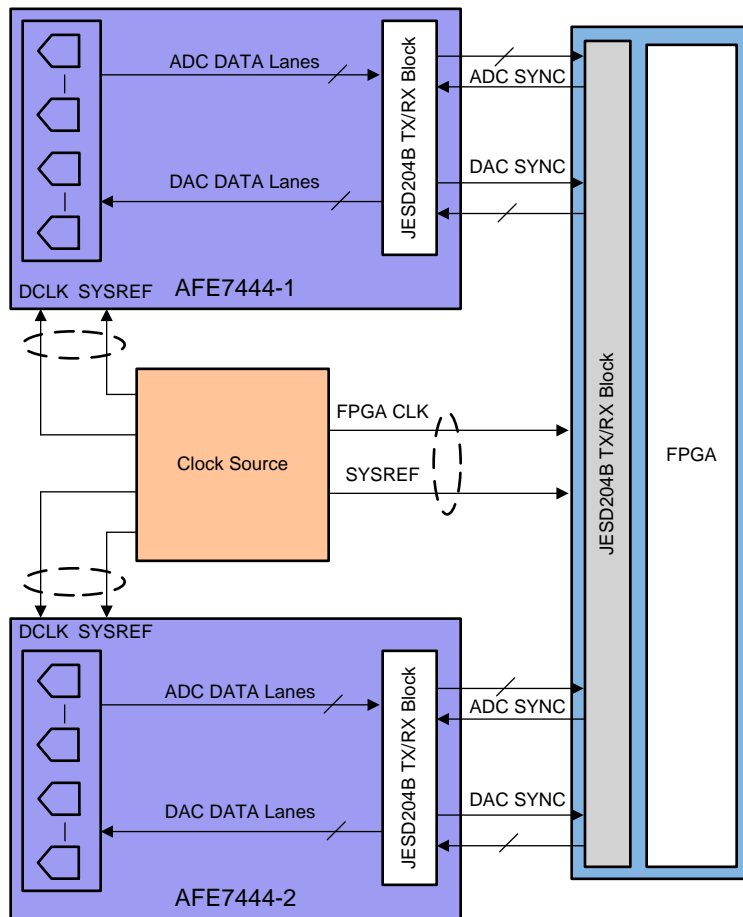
ADC DATA Lanes
JESD204B TX/RX Block
ADC SYNC
DAC SYNC
DAC DATA Lanes
DCLK SYSREF
AFE7444-1
JESD204B TX/RX Block
FPGA
FPGA CLK
Clock Source
SYSREF
DCLK SYSREF
ADC DATA Lanes
JESD204B TX/RX Block
ADC SYNC
DAC SYNC
DAC DATA Lanes
AFE7444-2